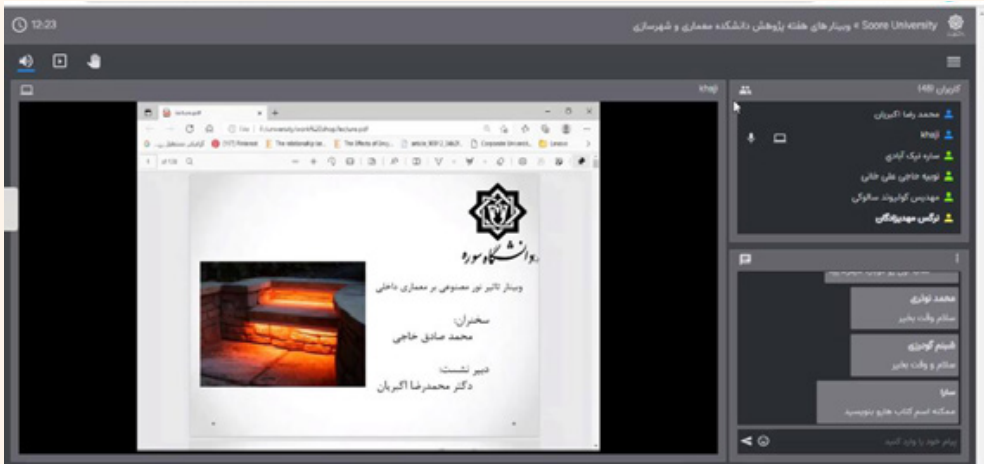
12:23

Soore University » وبینارهای هفته پژوهش دانشکده معماری و شهرسازی

khaji

کاربران (48)

محمد رضا اکبریان
khaji
سارە نیک آبادی
نویە حاجی علی خانی
مهدیس کوليوند سالوکی
نرگس مهدیزادگان

lecture.pdf

The relationship be... | The Effects of Dry... | article_9591... | Corporate Universi... | Lenovo

دانشگاه سوره

وبینار تاثیر نور مصنوعی بر معماری داخلی

سخنران:
محمد صادق حاجی

دبیر نشست:
دکتر محمدرضا اکبریان

محمد نوازی
سلام وقت بخیر

شبنم گودرزی
سلام و وقت بخیر

سارا
ممکنه اسم کتاب هارو بنویسید

پیام خود را وارد کنید